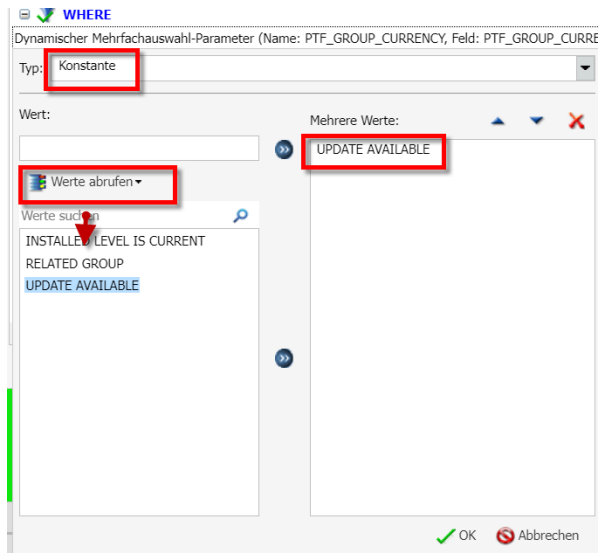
WHERE

Dynamischer Mehrfachauswahl-Parameter (Name: PTF_GROUP_CURRENCY, Feld: PTF_GROUP_CURRE

Typ: Konstante

Wert:

Werte abrufen

Werte suchen

INSTALLED LEVEL IS CURRENT

RELATED GROUP

UPDATE AVAILABLE

Mehrere Werte:

UPDATE AVAILABLE

OK Abbrechen